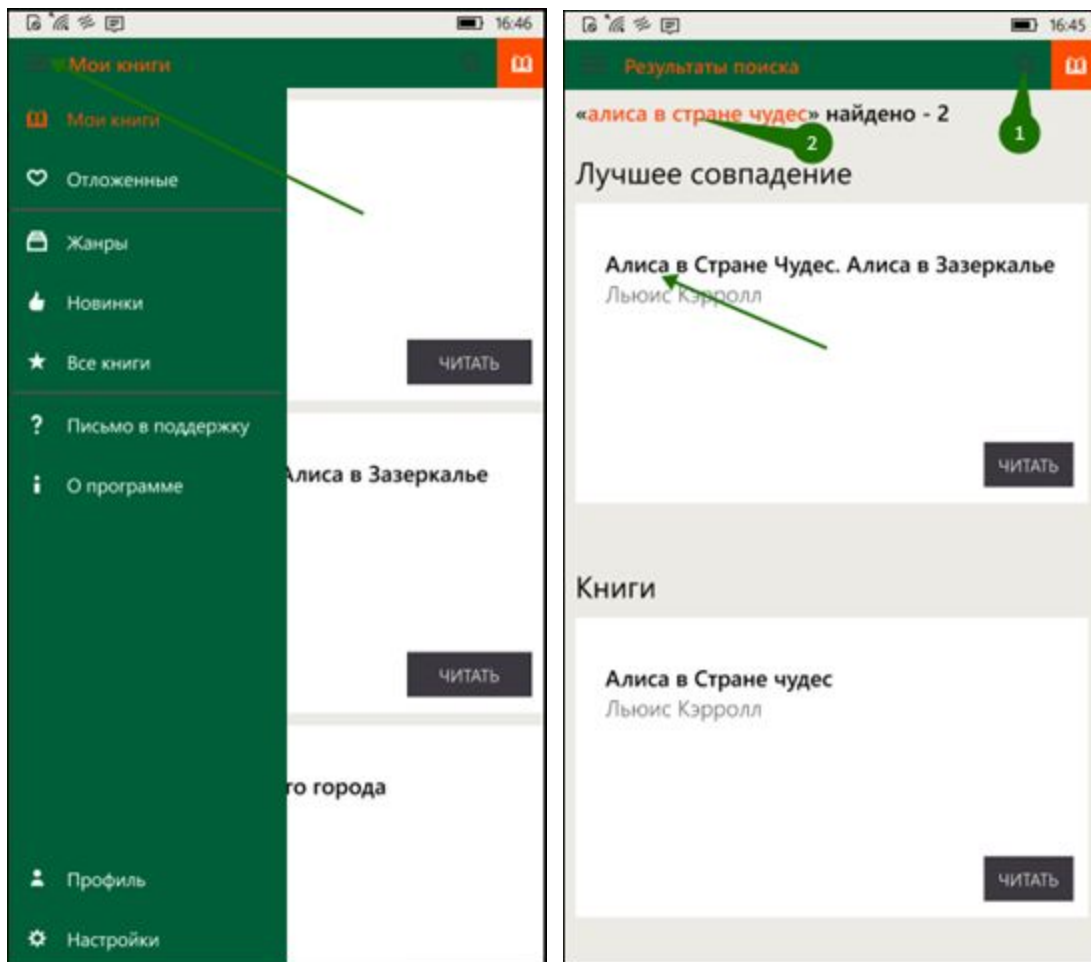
16:46

Мои книги

Мои книги

Отложенные

Жанры

Новинки

Все книги

Письмо в поддержку

О программе

Профиль

Настройки

ЧИТАТЬ

Алиса в Зазеркалье

ЧИТАТЬ

го города

16:45

Результаты поиска

«алиса в стране чудес» найдено - 2

2

1

Лучшее совпадение

Алиса в Стране Чудес. Алиса в Зазеркалье
Льюис Кэрролл

ЧИТАТЬ

Книги

Алиса в Стране чудес
Льюис Кэрролл

ЧИТАТЬ